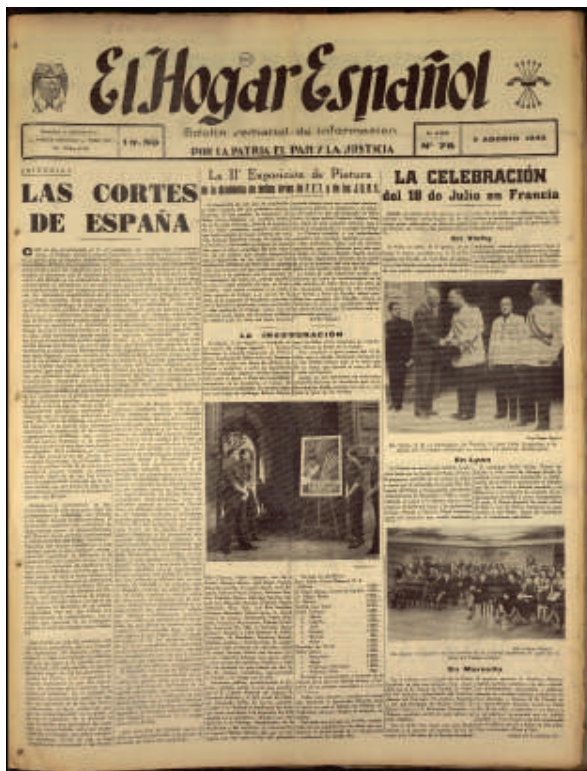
El Hogar Español

Boletín semanal de información

POR LA PATRIA, EL PAN Y LA JUSTICIA

1 fr. 50

Nº 76

1 AGOSTO 1943

EDITORIAL

LAS CORTES DE ESPAÑA

La IIª Exposición de Pintura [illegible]

LA INAUGURACIÓN

LA CELEBRACIÓN del 18 de Julio en Francia

En Vichy

En Lyon

En Marsella

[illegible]